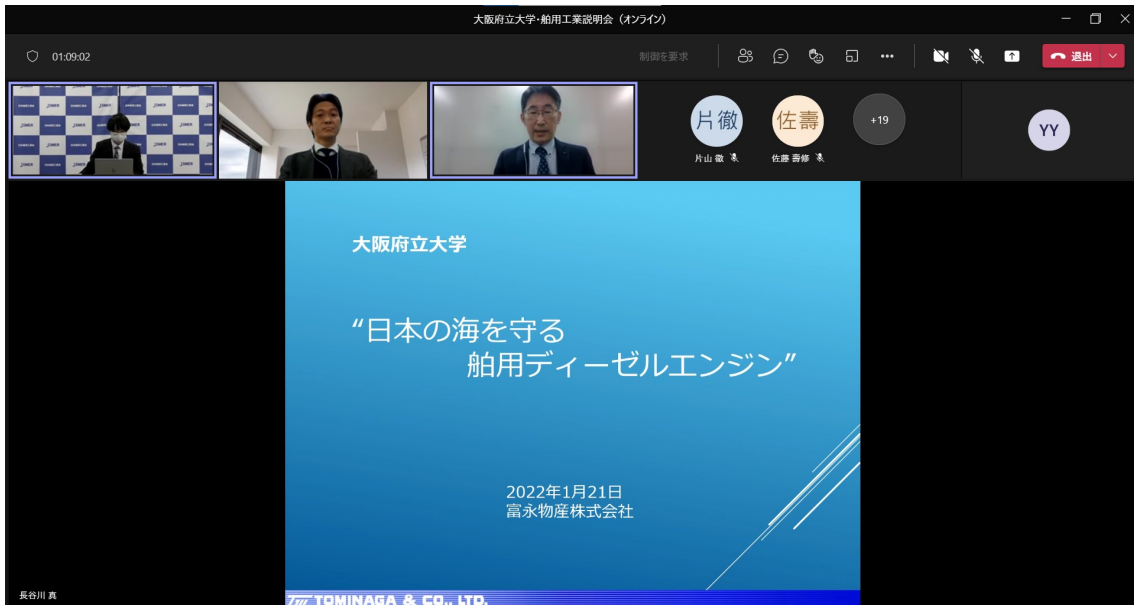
大阪府立大学・舶用工業説明会（オンライン）

01:09:02

制御を要求

退出

片徹
片山 徹

佐壽
佐藤 壽修

+19

YY

大阪府立大学

“日本の海を守る
舶用ディーゼルエンジン”

2022年1月21日
富永物産株式会社

TOMINAGA & CO., LTD.

長谷川 真